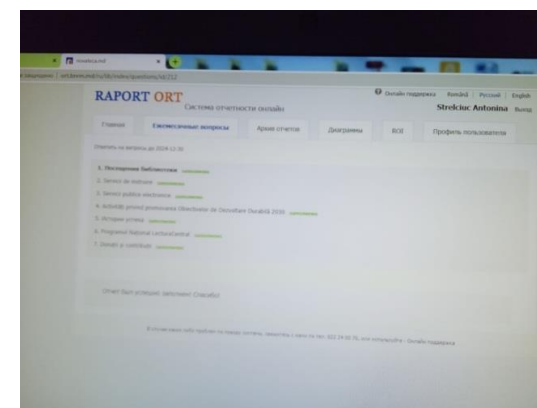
RAPORT ORT

Система отчетности онлайн

Онлайн поддержка Română Русский English

Strelciuc Antonina Выход

Главная Ежемесячные вопросы Архив отчетов Диаграммы BOI Профиль пользователя

Ответить на вопросы до 2024-12-30

1. Посещение библиотеки

2. Servicii de instruire

3. Servicii publice electronice

4. Activități privind promovarea Obiectivelor de Dezvoltare Durabilă 2030

5. История успеха

6. Programul Național Lectura Jurnal

7. Donații și contribuții

Отчет был успешно заполнен! Спасибо!

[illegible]